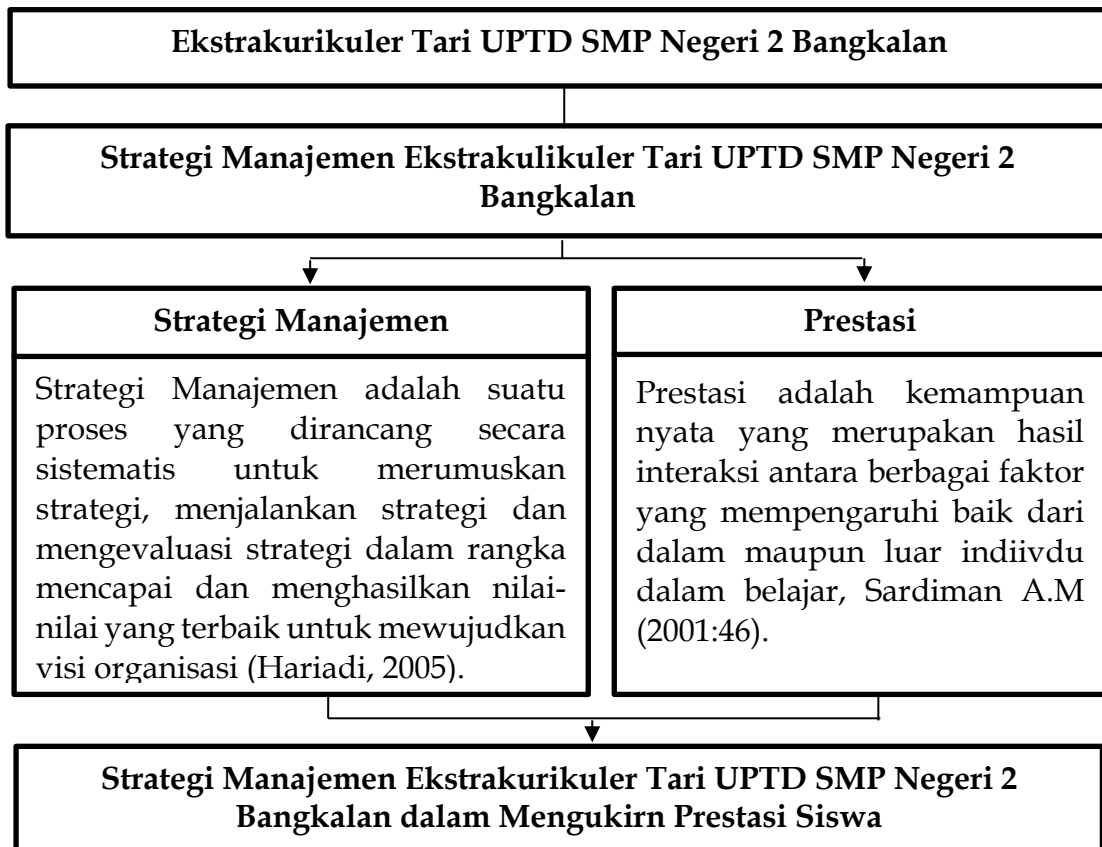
Ekstrakurikuler Tari UPTD SMP Negeri 2 Bangkalan

Strategi Manajemen Ekstrakulikuler Tari UPTD SMP Negeri 2 Bangkalan

Strategi Manajemen

Strategi Manajemen adalah suatu proses yang dirancang secara sistematis untuk merumuskan strategi, menjalankan strategi dan mengevaluasi strategi dalam rangka mencapai dan menghasilkan nilai-nilai yang terbaik untuk mewujudkan visi organisasi (Hariadi, 2005).

Prestasi

Prestasi adalah kemampuan nyata yang merupakan hasil interaksi antara berbagai faktor yang mempengaruhi baik dari dalam maupun luar indiivdu dalam belajar, Sardiman A.M (2001:46).

Strategi Manajemen Ekstrakurikuler Tari UPTD SMP Negeri 2 Bangkalan dalam Mengukirn Prestasi Siswa